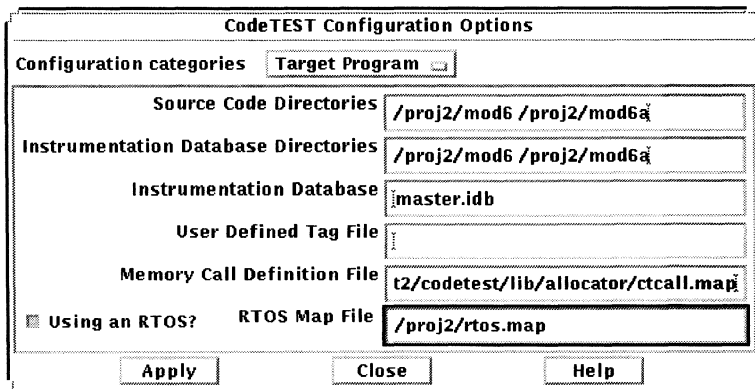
CodeTEST Configuration Options

Configuration categories Target Program

Source Code Directories /proj2/mod6 /proj2/mod6a

Instrumentation Database Directories /proj2/mod6 /proj2/mod6a

Instrumentation Database master.idb

User Defined Tag File

Memory Call Definition File t2/codetest/lib/allocator/ctcall.map

Using an RTOS? RTOS Map File /proj2/rtos.map

Apply Close Help